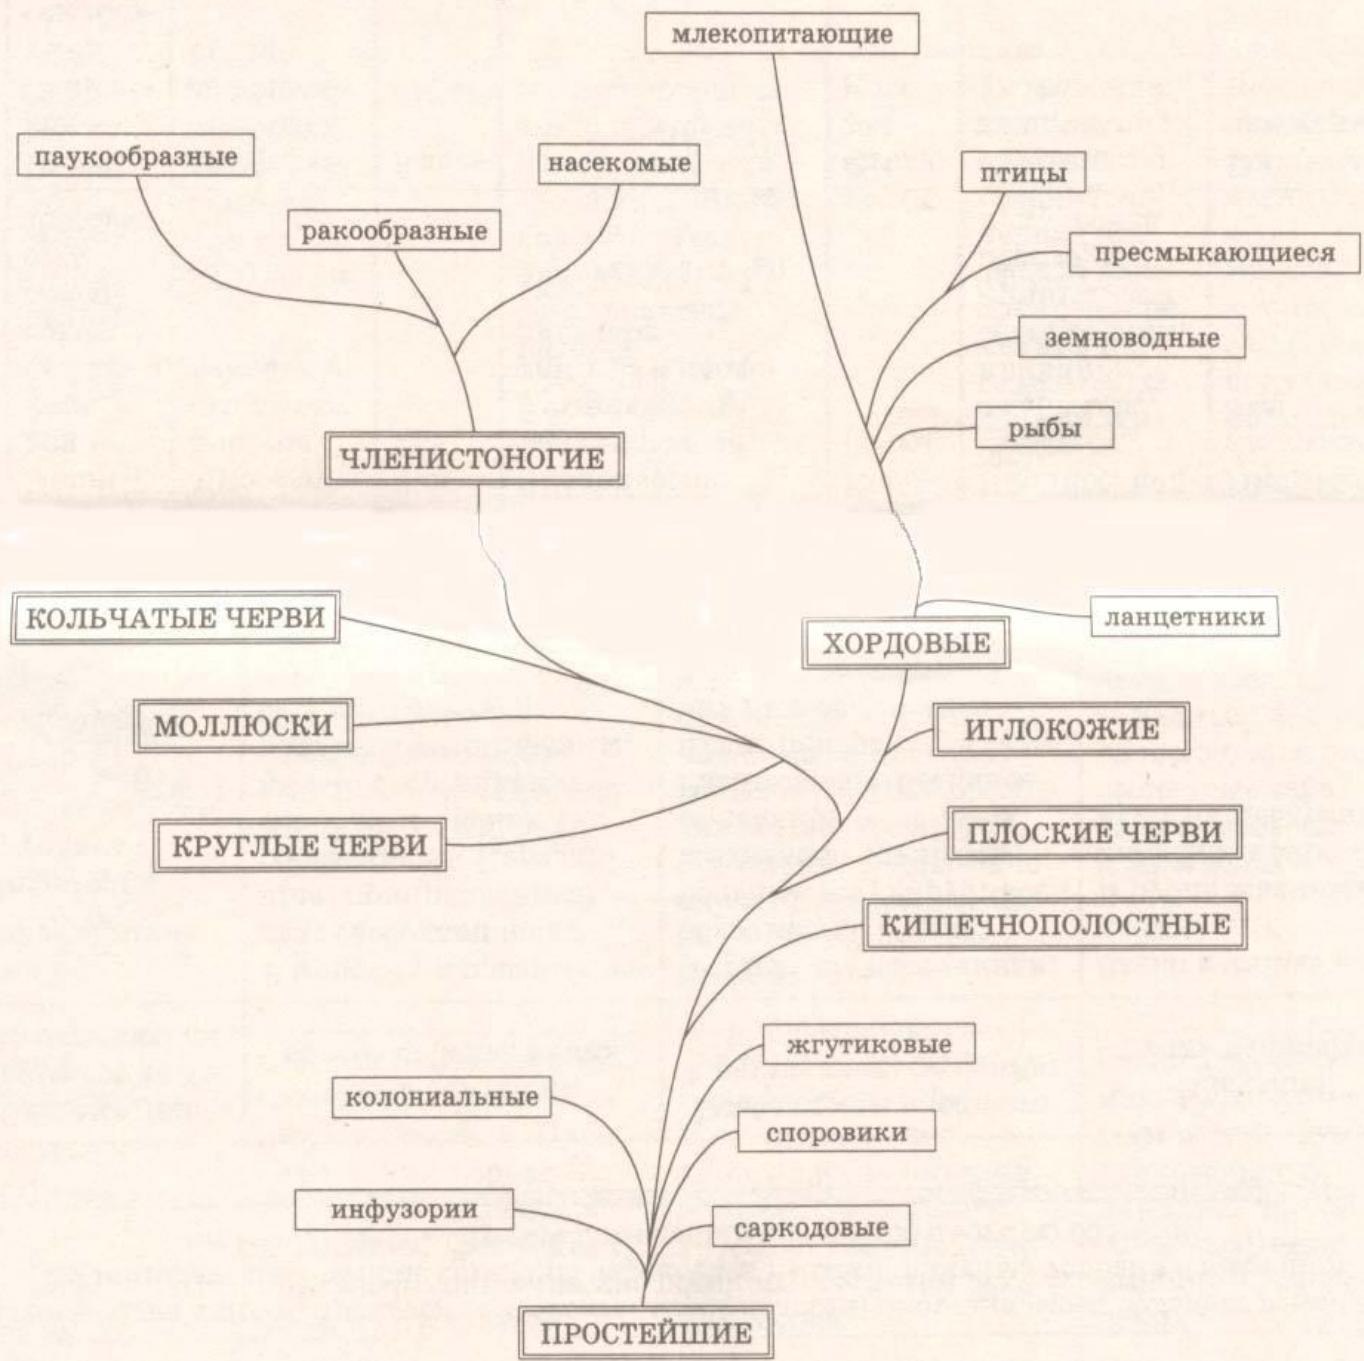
млекопитающие

паукообразные

насекомые

ракообразные

птицы

пресмыкающиеся

земноводные

рыбы

ЧЛЕНИСТОНОГИЕ

КОЛЬЧАТЫЕ ЧЕРВИ

ХОРДОВЫЕ

ланцетники

МОЛЛЮСКИ

ИГЛОКОЖИЕ

КРУГЛЫЕ ЧЕРВИ

ПЛОСКИЕ ЧЕРВИ

КИШЕЧНОПОЛОСТНЫЕ

жгутиковые

колониальные

споровики

инфузории

саркодовые

ПРОСТЕЙШИЕ